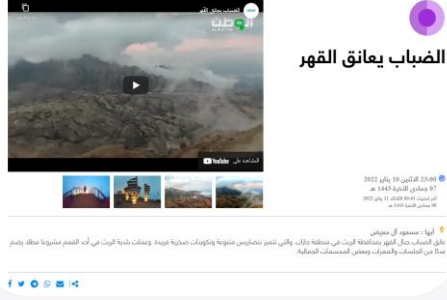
الضباب يعانق القهر

الضباب يعانق القهر

المشاهدة على YouTube

23:00 الاثنين 10 يناير 2022
07 جمادى الآخرة 1443 هـ

أبها : مسعود آل معيض

يعانق الضباب جبال القهر بمحافظة الريث في منطقة جازان، والتي تتميز بتضاريس متنوعة وتكوينات صخرية فريدة. وعملت بلدية الريث في أحد القمم مشروعا مطلا، يضم عددا من الجلسات والممرات وبعض المجسمات الجمالية.